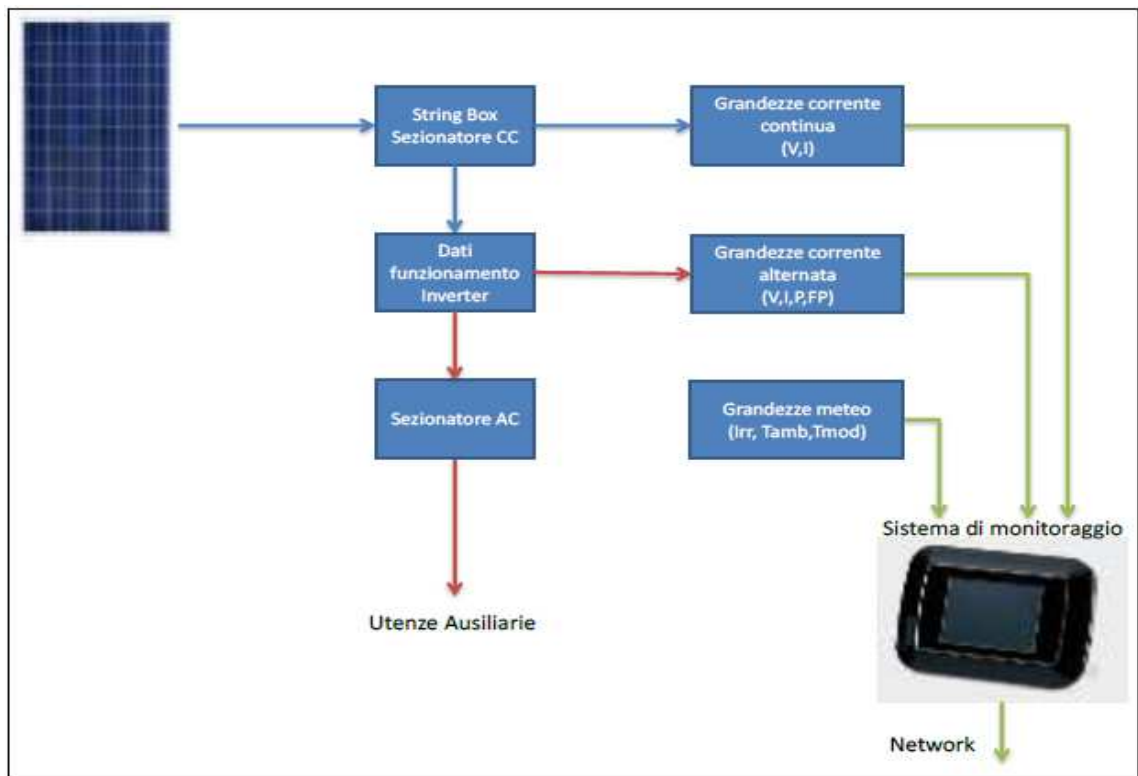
String Box
Sezionatore CC

Grandezze corrente continua
(V,I)

Dati funzionamento Inverter

Grandezze corrente alternata
(V,I,P,FP)

Sezionatore AC

Grandezze meteo
(Irr, Tamb,Tmod)

Sistema di monitoraggio

Utenze Ausiliarie

Network